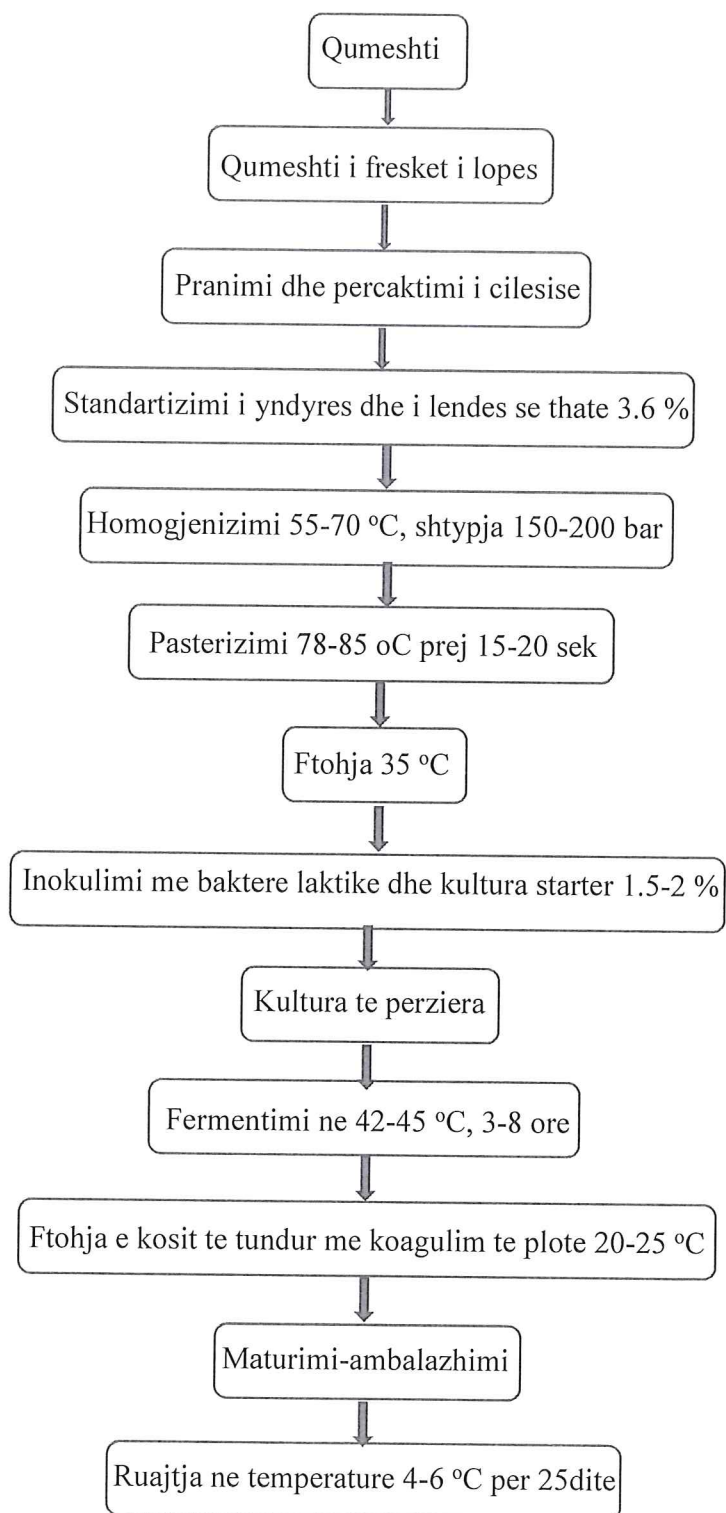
Qumeshti

Qumeshti i fresket i lopes

Pranimi dhe percaktimi i cilesise

Standartizimi i yndyres dhe i lendes se thate 3.6 %

Homogjenizimi 55-70 $^{o}$C, shtypja 150-200 bar

Pasterizimi 78-85 oC prej 15-20 sek

Ftohja 35 $^{o}$C

Inokulimi me baktere laktike dhe kultura starter 1.5-2 %

Kultura te perziera

Fermentimi ne 42-45 $^{o}$C, 3-8 ore

Ftohja e kosit te tundur me koagulim te plote 20-25 $^{o}$C

Maturimi-ambalazhimi

Ruajtja ne temperature 4-6 $^{o}$C per 25dite